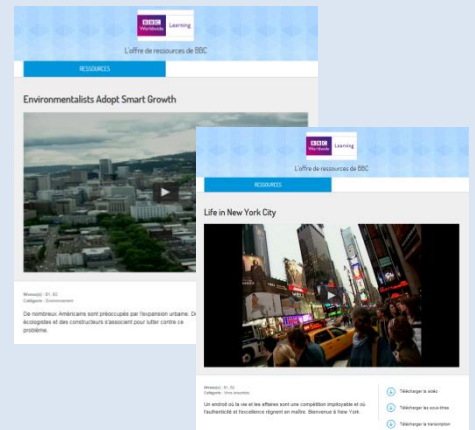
BBC Worldwide Learning

L'offre de ressources de BBC

RESSOURCES

Environmentalists Adopt Smart Growth

Niveau(x) : B1, B2
Catégorie : Environnement

De nombreux Américains sont préoccupés par l'expansion urbaine. D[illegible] écologistes et des constructeurs s'associent pour lutter contre ce problème.

BBC Worldwide Learning

L'offre de ressources de BBC

RESSOURCES

Life in New York City

Niveau(x) : B1, B2
Catégorie : Vivre ensemble

Un endroit où la vie et les affaires sont une compétition impitoyable et où l'authenticité et l'excellence règnent en maîtres. Bienvenue à New York.

Télécharger la vidéo

Télécharger les sous-titres

Télécharger la transcription